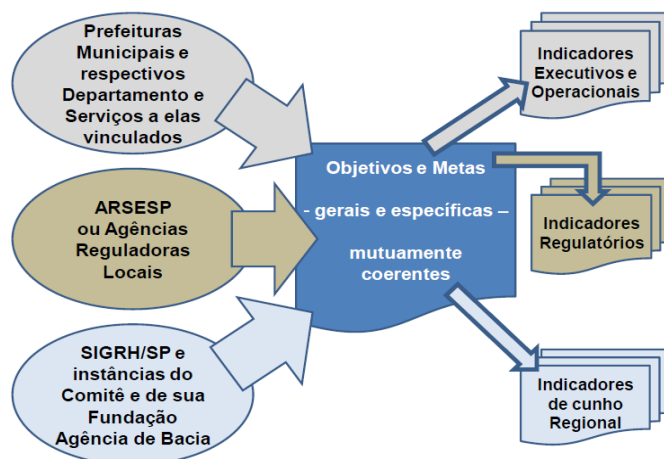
Prefeituras Municipais e respectivos Departamento e Serviços a elas vinculados

ARSESP ou Agências Reguladoras Locais

SIGRH/SP e instâncias do Comitê e de sua Fundação Agência de Bacia

Objetivos e Metas

- gerais e específicas –

mutuamente coerentes

Indicadores Executivos e Operacionais

Indicadores Regulatórios

Indicadores de cunho Regional